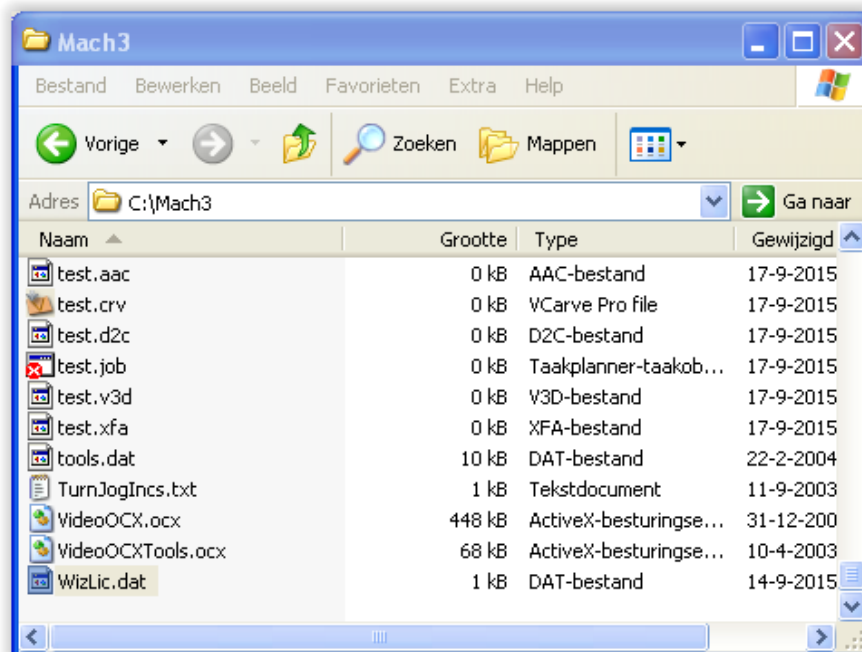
Mach3

Bestand Bewerken Beeld Favorieten Extra Help

Vorige Zoeken Mappen

Adres C:\Mach3 Ga naar

| Naam | Grootte | Type | Gewijzigd |
|---|---|---|---|
| test.aac | 0 kB | AAC-bestand | 17-9-2015 |
| test.crv | 0 kB | VCarve Pro file | 17-9-2015 |
| test.d2c | 0 kB | D2C-bestand | 17-9-2015 |
| test.job | 0 kB | Taakplanner-taakob... | 17-9-2015 |
| test.v3d | 0 kB | V3D-bestand | 17-9-2015 |
| test.xfa | 0 kB | XFA-bestand | 17-9-2015 |
| tools.dat | 10 kB | DAT-bestand | 22-2-2004 |
| TurnJogIncs.txt | 1 kB | Tekstdocument | 11-9-2003 |
| VideoOCX.ocx | 448 kB | ActiveX-besturingse... | 31-12-200 |
| VideoOCXTools.ocx | 68 kB | ActiveX-besturingse... | 10-4-2003 |
| WizLic.dat | 1 kB | DAT-bestand | 14-9-2015 |